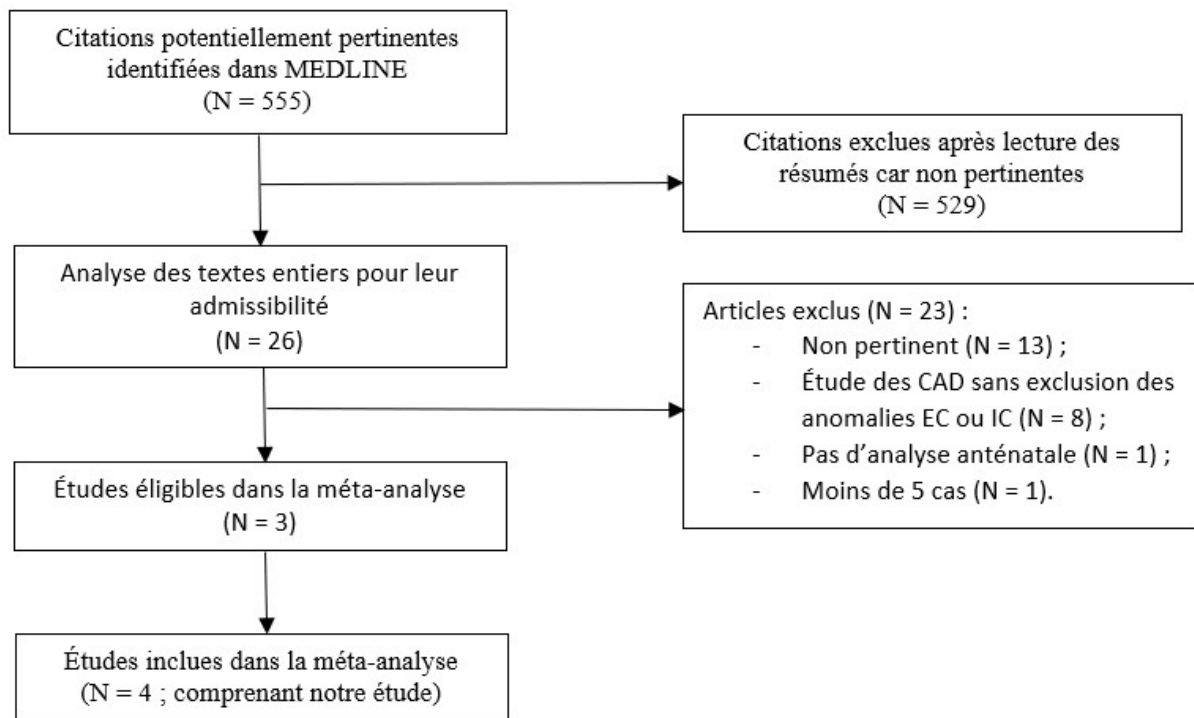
Citations potentiellement pertinentes identifiées dans MEDLINE
(N = 555)

Citations exclues après lecture des résumés car non pertinentes
(N = 529)

Analyse des textes entiers pour leur admissibilité
(N = 26)

Articles exclus (N = 23) :
- Non pertinent (N = 13) ;
- Étude des CAD sans exclusion des anomalies EC ou IC (N = 8) ;
- Pas d'analyse anténatale (N = 1) ;
- Moins de 5 cas (N = 1).

Études éligibles dans la méta-analyse
(N = 3)

Études inclues dans la méta-analyse
(N = 4 ; comprenant notre étude)